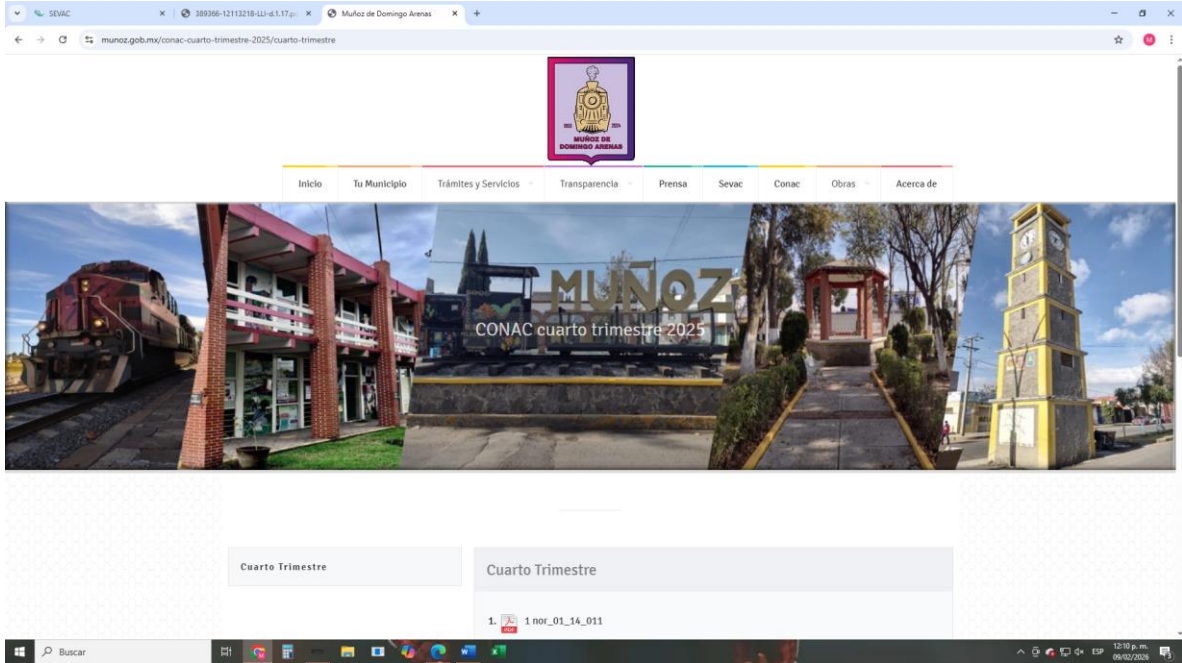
SEVAC × 389366-12113218-LLI-d.1.17.p × Muñoz de Domingo Arenas × +

munoz.gob.mx/conac-cuarto-trimestre-2025/cuarto-trimestre

MUÑOZ DE DOMINGO ARENAS

Inicio | Tu Municipio | Trámites y Servicios | Transparencia | Prensa | Sevac | Conac | Obras | Acerca de

MUÑOZ

CONAC cuarto trimestre 2025

Cuarto Trimestre

Cuarto Trimestre

1. 1 nor_01_14_011

Buscar

ESP 12:10 p. m. 09/02/2026